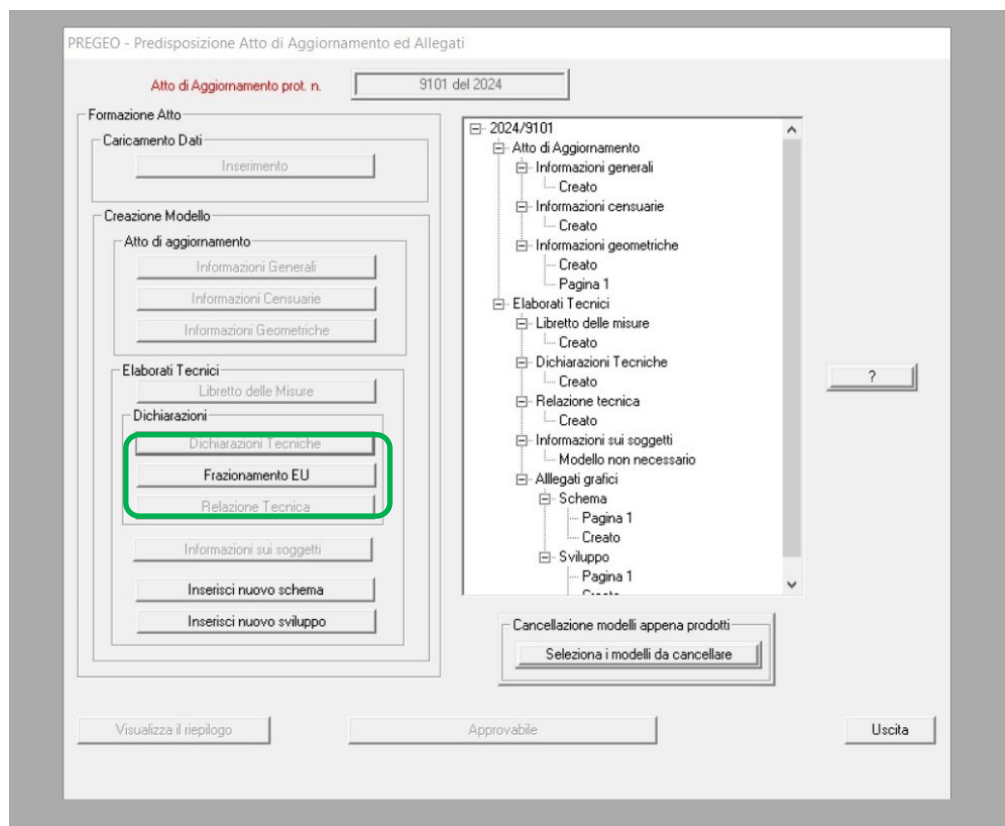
PREGEO - Predisposizione Atto di Aggiornamento ed Allegati

Atto di Aggiornamento prot. n.
9101 del 2024

Formazione Atto
Caricamento Dati
Inserimento

Creazione Modello
Atto di aggiornamento
Informazioni Generali
Informazioni Censuarie
Informazioni Geometriche

Elaborati Tecnici
Libretto delle Misure
Dichiarazioni
Dichiarazioni Tecniche
Frazionamento EU
Relazione Tecnica
Informazioni sui soggetti
Inserisci nuovo schema
Inserisci nuovo sviluppo

2024/9101
Atto di Aggiornamento
Informazioni generali
Creato
Informazioni censuarie
Creato
Informazioni geometriche
Creato
Pagina 1
Elaborati Tecnici
Libretto delle misure
Creato
Dichiarazioni Tecniche
Creato
Relazione tecnica
Creato
Informazioni sui soggetti
Modello non necessario
Alllegati grafici
Schema
Pagina 1
Creato
Sviluppo
Pagina 1
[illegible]

?

Cancellazione modelli appena prodotti
Seleziona i modelli da cancellare

Visualizza il riepilogo
Approvabile
Uscita